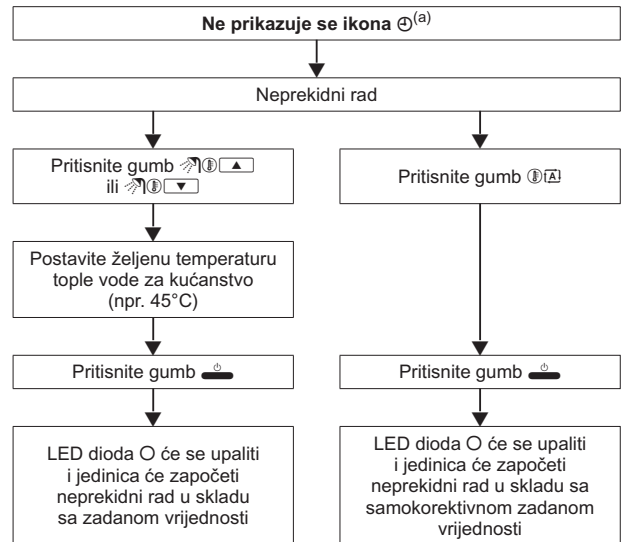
**Ne prikazuje se ikona ⊕$^{(a)}$**

Neprekidni rad

Pritisnite gumb ▲ ili ▼

Postavite željenu temperaturu tople vode za kućanstvo (npr. 45°C)

Pritisnite gumb

LED dioda O će se upaliti i jedinica će započeti neprekidni rad u skladu sa zadanom vrijednosti

Pritisnite gumb A

Pritisnite gumb

LED dioda O će se upaliti i jedinica će započeti neprekidni rad u skladu sa samokorektivnom zadanom vrijednosti